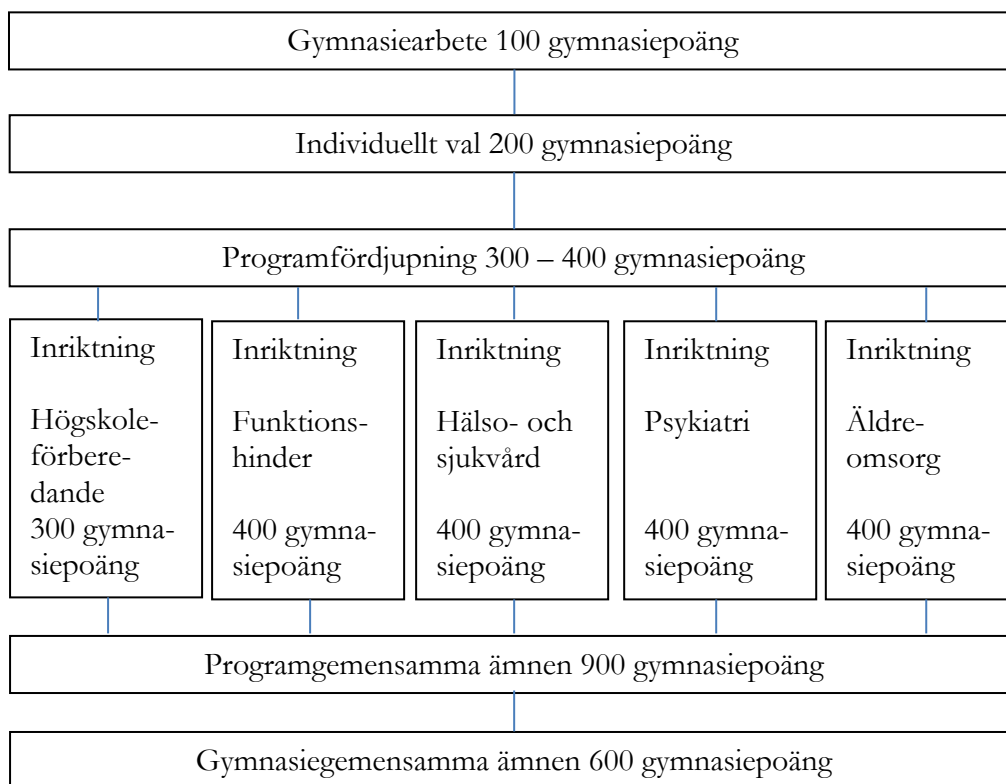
Gymnasiearbete 100 gymnasiepoäng

Individuellt val 200 gymnasiepoäng

Programfördjupning 300 – 400 gymnasiepoäng

Inriktning

Högskoleförberedande
300 gymnasiepoäng

Inriktning

Funktionshinder

400 gymnasiepoäng

Inriktning

Hälso- och sjukvård

400 gymnasiepoäng

Inriktning

Psykiatri

400 gymnasiepoäng

Inriktning

Äldreomsorg

400 gymnasiepoäng

Programgemensamma ämnen 900 gymnasiepoäng

Gymnasiegemensamma ämnen 600 gymnasiepoäng